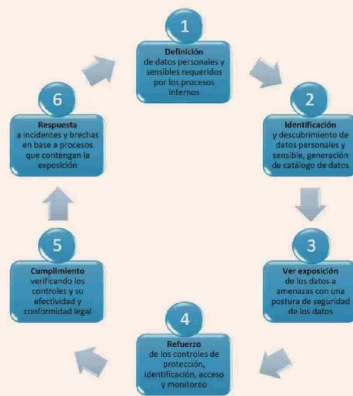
1
Definición
de datos personales y sensibles requeridos por los procesos internos

2
Identificación
y descubrimiento de datos personales y sensible, generación de catálogo de datos

3
Ver exposición
de los datos a amenazas con una postura de seguridad de los datos

4
Refuerzo
de los controles de protección, identificación, acceso y monitoreo

5
Cumplimiento
verificando los controles y su efectividad y conformidad legal

6
Respuesta
a incidentes y brechas en base a procesos que contengan la exposición